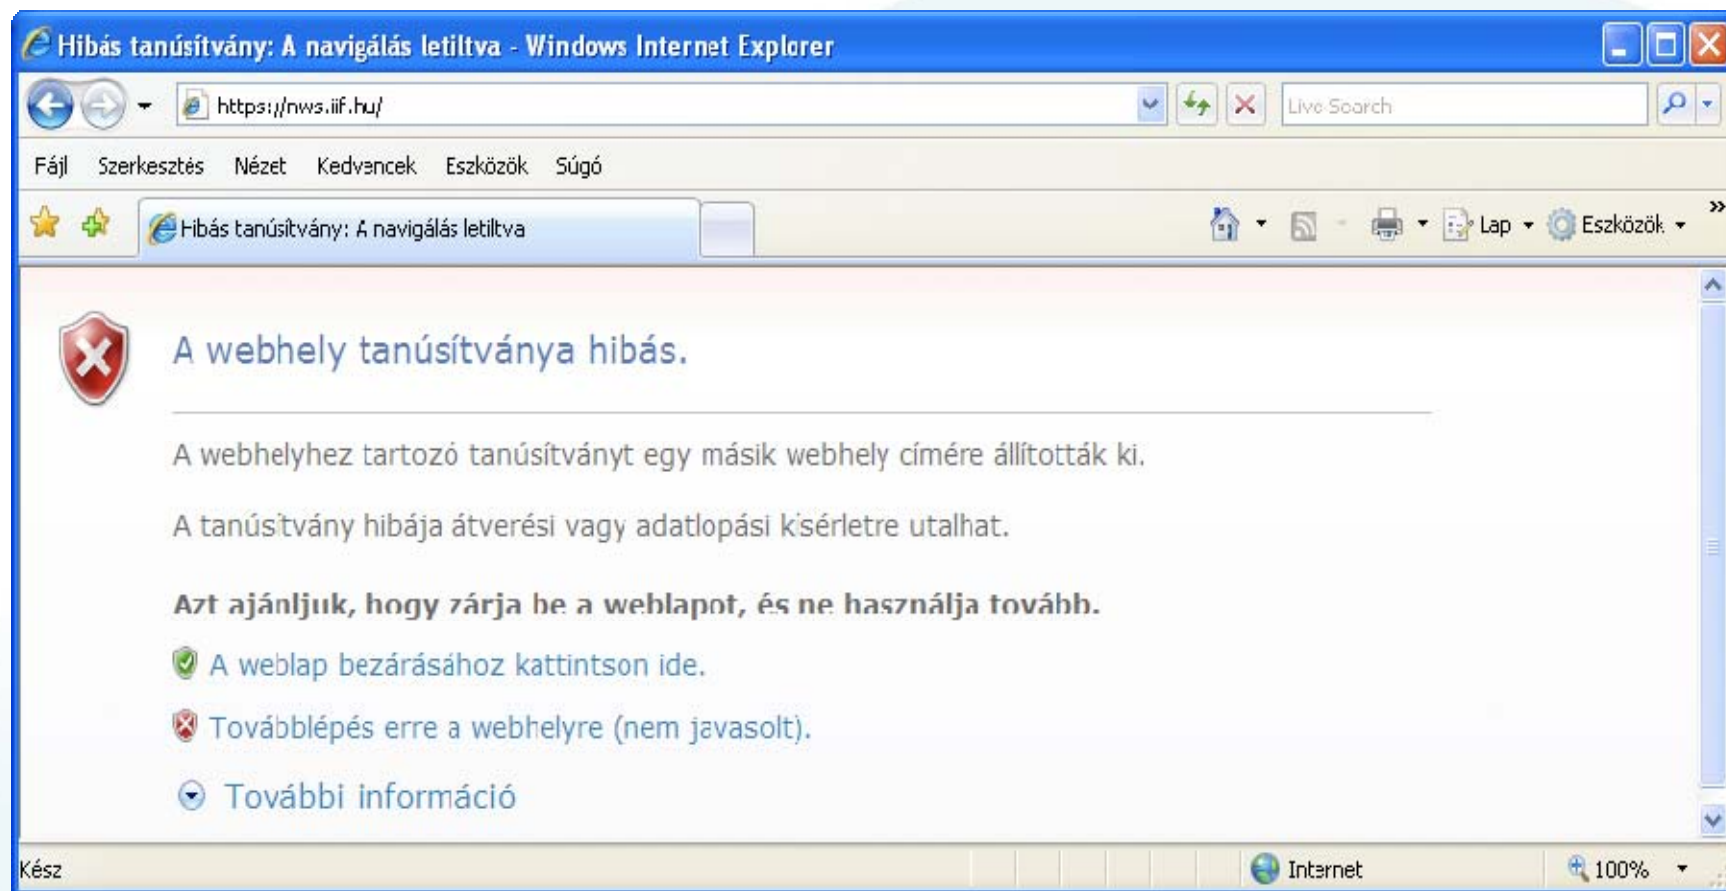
Hibás tanúsítvány: A navigálás letiltva - Windows Internet Explorer

https://nws.iif.hu/

Live Search

Fájl Szerkesztés Nézet Kedvencek Eszközök Súgó

Hibás tanúsítvány: A navigálás letiltva

Lap Eszközök

A webhely tanúsítványa hibás.

A webhelyhez tartozó tanúsítványt egy másik webhely címére állították ki.

A tanúsítvány hibája átverési vagy adatlopási kísérletre utalhat.

Azt ajánljuk, hogy zárja be a weblapot, és ne használja tovább.

A weblap bezárásához kattintson ide.

Továbblépés erre a webhelyre (nem javasolt).

További információ

Kész

Internet

100%